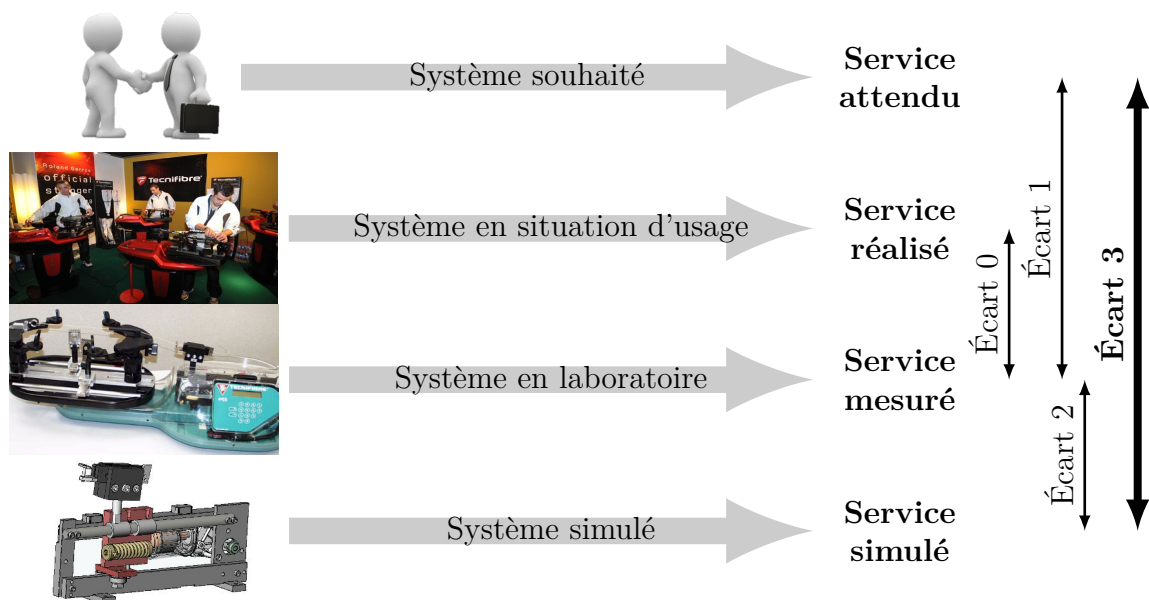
Système souhaité

**Service attendu**

Système en situation d'usage

**Service réalisé**

Système en laboratoire

**Service mesuré**

Système simulé

**Service simulé**

Écart 0

Écart 1

Écart 2

**Écart 3**

Roland Garros official stringer

Tecnifibre